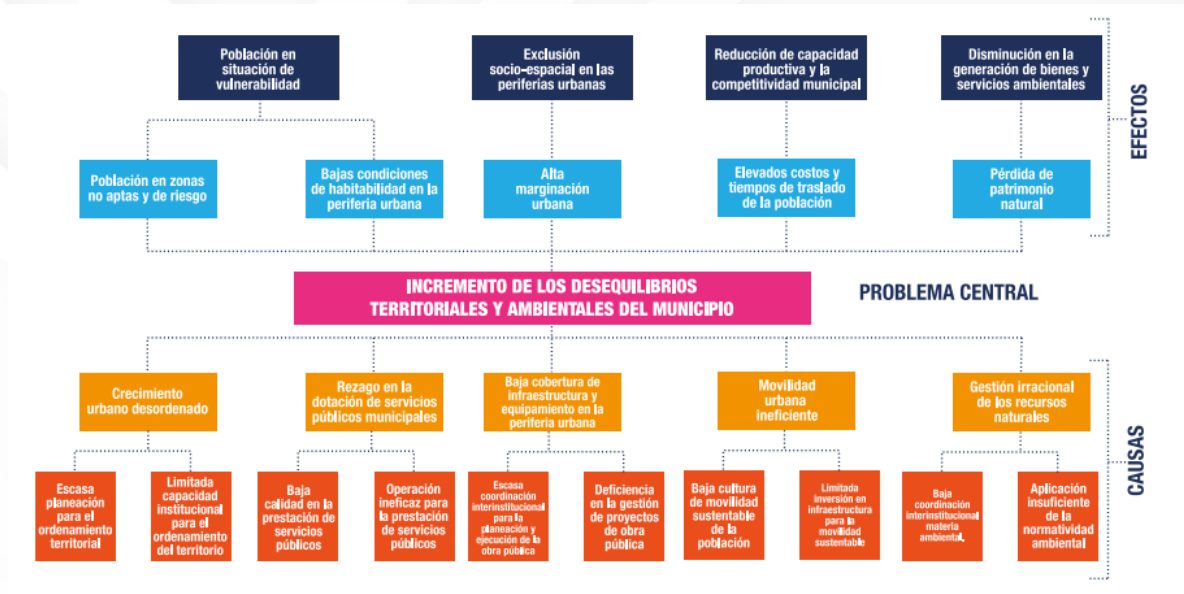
EFECTOS

Población en situación de vulnerabilidad

Exclusión socio-espacial en las periferias urbanas

Reducción de capacidad productiva y la competitividad municipal

Disminución en la generación de bienes y servicios ambientales

Población en zonas no aptas y de riesgo

Bajas condiciones de habitabilidad en la periferia urbana

Alta marginación urbana

Elevados costos y tiempos de traslado de la población

Pérdida de patrimonio natural

INCREMENTO DE LOS DESEQUILIBRIOS TERRITORIALES Y AMBIENTALES DEL MUNICIPIO

PROBLEMA CENTRAL

CAUSAS

Crecimiento urbano desordenado

Rezago en la dotación de servicios públicos municipales

Baja cobertura de infraestructura y equipamiento en la periferia urbana

Movilidad urbana ineficiente

Gestión irracional de los recursos naturales

Escasa planeación para el ordenamiento territorial

Limitada capacidad institucional para el ordenamiento del territorio

Baja calidad en la prestación de servicios públicos

Operación ineficaz para la prestación de servicios públicos

Escasa coordinación interinstitucional para la planeación y ejecución de la obra pública

Deficiencia en la gestión de proyectos de obra pública

Baja cultura de movilidad sustentable de la población

Limitada inversión en infraestructura para la movilidad sustentable

Baja coordinación interinstitucional materia ambiental.

Aplicación insuficiente de la normatividad ambiental